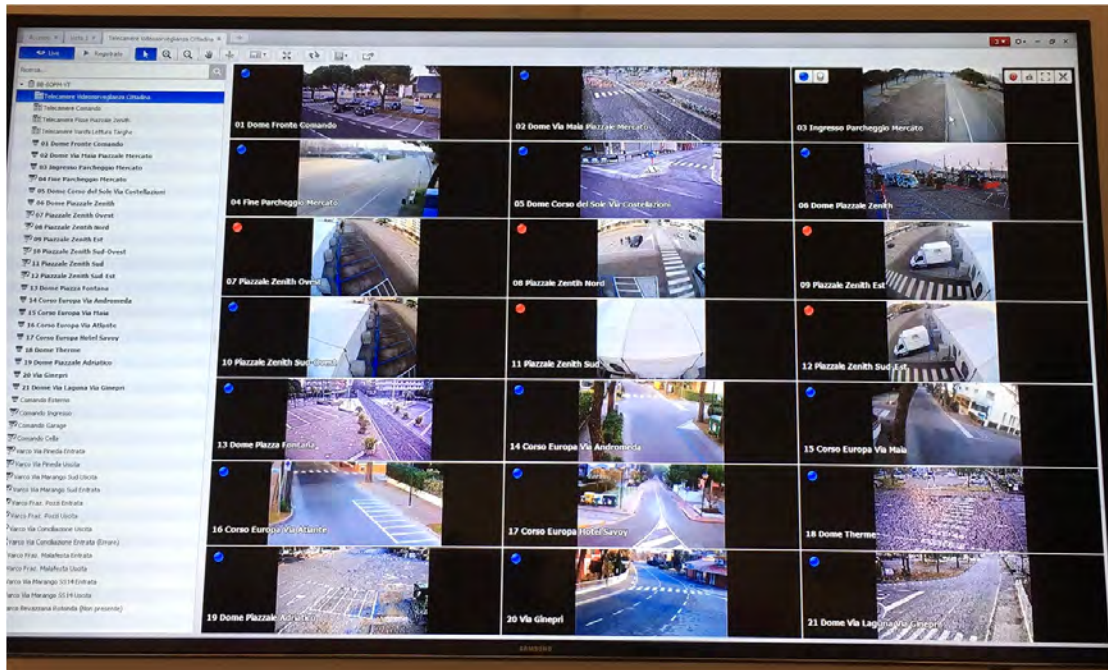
Accesso | Lista 2 | Telecamere Videosorveglianza Cittadina

Live | Registrato

Ricerca...

Telecamere Videosorveglianza Cittadina
Telecamere Comando
Telecamere Fisse Piazzale Zenith
Telecamere Varchi Lettura Targhe
01 Dome Fronte Comando
02 Dome Via Maia Piazzale Mercato
03 Ingresso Parcheggio Mercato
04 Fine Parcheggio Mercato
05 Dome Corso del Sole Via Costellazioni
06 Dome Piazzale Zenith
07 Piazzale Zenith Ovest
08 Piazzale Zenith Nord
09 Piazzale Zenith Est
10 Piazzale Zenith Sud-Ovest
11 Piazzale Zenith Sud
12 Piazzale Zenith Sud-Est
13 Dome Piazza Fontana
14 Corso Europa Via Andromeda
15 Corso Europa Via Maia
16 Corso Europa Via Atlante
17 Corso Europa Hotel Savoy
18 Dome Therme
19 Dome Piazzale Adriatico
20 Via Ginepri
21 Dome Via Laguna Via Ginepri
Comando Esterno
Comando Ingresso
Comando Garage
Comando Cella
Varco Via Pineda Entrata
Varco Via Pineda Uscita
Varco Via Marango Sud Uscita
Varco Via Marango Sud Entrata
Varco Fraz. Pozzi Entrata
Varco Fraz. Pozzi Uscita
Varco Via Conciliazione Uscita
Varco Via Conciliazione Entrata (Errore)
Varco Fraz. Malafesta Entrata
Varco Fraz. Malafesta Uscita
Varco Via Marango SS14 Entrata
Varco Via Marango SS14 Uscita
Varco Bevazzana Rotonda (Non presente)

01 Dome Fronte Comando
02 Dome Via Maia Piazzale Mercato
03 Ingresso Parcheggio Mercato
04 Fine Parcheggio Mercato
05 Dome Corso del Sole Via Costellazioni
06 Dome Piazzale Zenith
07 Piazzale Zenith Ovest
08 Piazzale Zenith Nord
09 Piazzale Zenith Est
10 Piazzale Zenith Sud-Ovest
11 Piazzale Zenith Sud
12 Piazzale Zenith Sud-Est
13 Dome Piazza Fontana
14 Corso Europa Via Andromeda
15 Corso Europa Via Maia
16 Corso Europa Via Atlante
17 Corso Europa Hotel Savoy
18 Dome Therme
19 Dome Piazzale Adriatico
20 Via Ginepri
21 Dome Via Laguna Via Ginepri

SAMSUNG